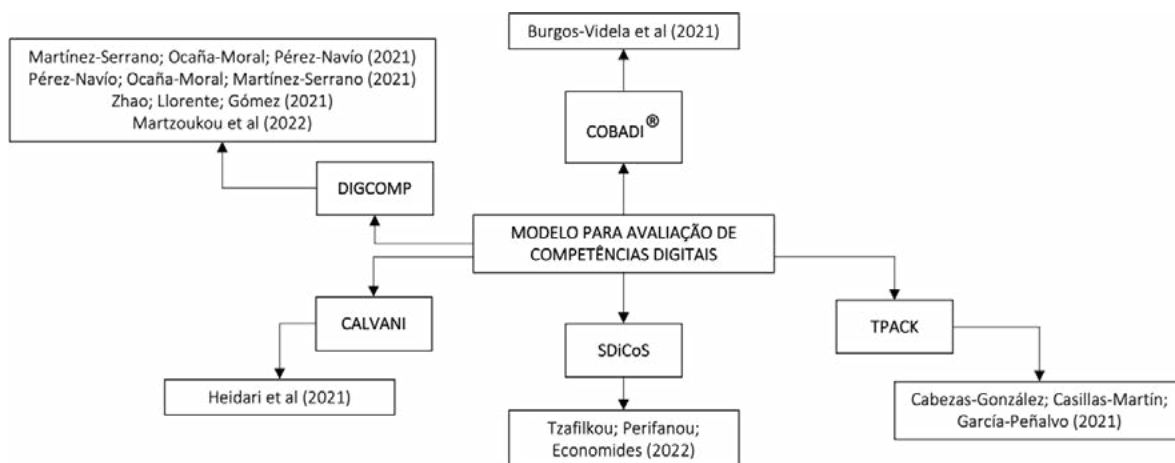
Martínez-Serrano; Ocaña-Moral; Pérez-Navío (2021)
Pérez-Navío; Ocaña-Moral; Martínez-Serrano (2021)
Zhao; Llorente; Gómez (2021)
Martzoukou et al (2022)

Burgos-Videla et al (2021)

COBADI®

DIGCOMP

MODELO PARA AVALIAÇÃO DE COMPETÊNCIAS DIGITAIS

CALVANI

SDiCoS

TPACK

Heidari et al (2021)

Tzafilkou; Perifanou; Economides (2022)

Cabezas-González; Casillas-Martín; García-Peñalvo (2021)